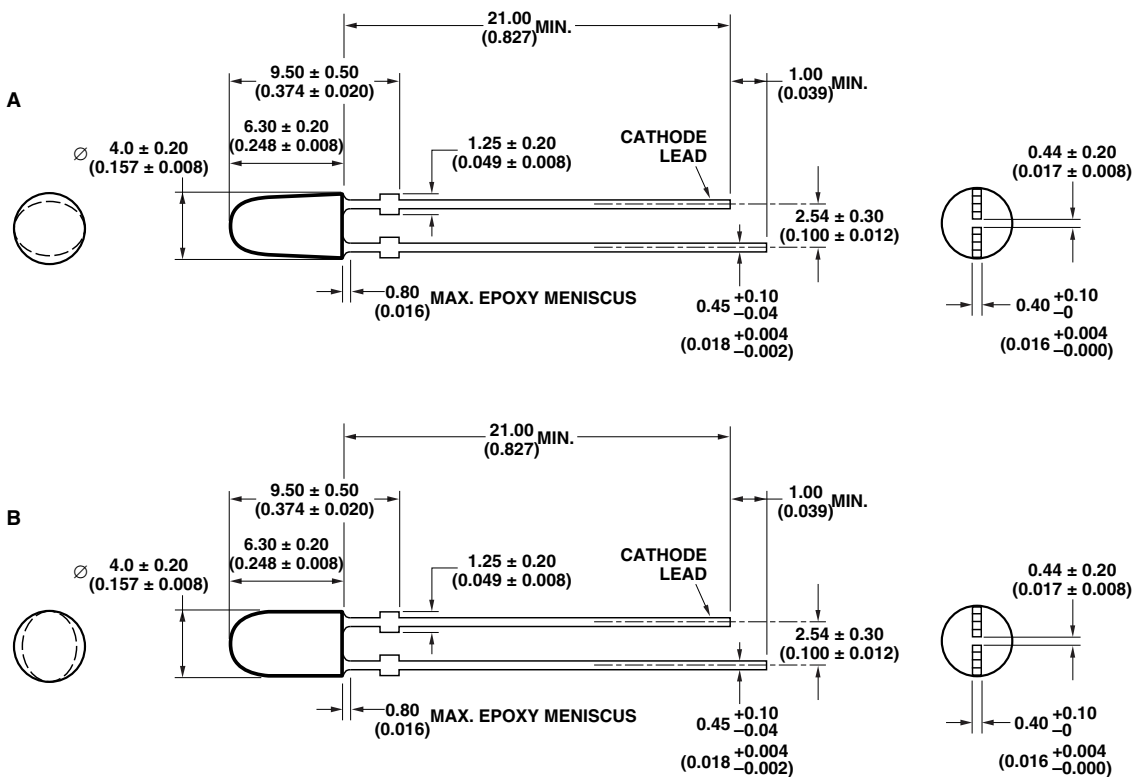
A

21.00 (0.827) MIN.

9.50 ± 0.50 (0.374 ± 0.020)

1.00 (0.039) MIN.

$\varnothing$ 4.0 ± 0.20 (0.157 ± 0.008)

6.30 ± 0.20 (0.248 ± 0.008)

1.25 ± 0.20 (0.049 ± 0.008)

CATHODE LEAD

0.44 ± 0.20 (0.017 ± 0.008)

2.54 ± 0.30 (0.100 ± 0.012)

0.80 (0.016) MAX. EPOXY MENISCUS

$0.45^{+0.10}_{-0.04}$

$(0.018^{+0.004}_{-0.002})$

$0.40^{+0.10}_{-0}$

$(0.016^{+0.004}_{-0.000})$

B

21.00 (0.827) MIN.

9.50 ± 0.50 (0.374 ± 0.020)

1.00 (0.039) MIN.

$\varnothing$ 4.0 ± 0.20 (0.157 ± 0.008)

6.30 ± 0.20 (0.248 ± 0.008)

1.25 ± 0.20 (0.049 ± 0.008)

CATHODE LEAD

0.44 ± 0.20 (0.017 ± 0.008)

2.54 ± 0.30 (0.100 ± 0.012)

0.80 (0.016) MAX. EPOXY MENISCUS

$0.45^{+0.10}_{-0.04}$

$(0.018^{+0.004}_{-0.002})$

$0.40^{+0.10}_{-0}$

$(0.016^{+0.004}_{-0.000})$